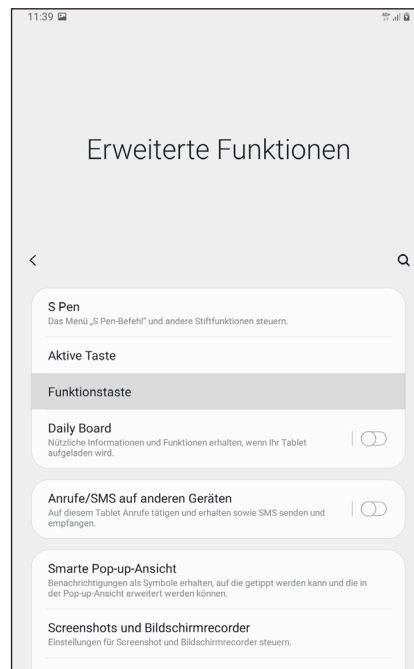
11:39

Erweiterte Funktionen

S Pen
Das Menü „S Pen-Befehl“ und andere Stiftfunktionen steuern.

Aktive Taste

Funktionstaste

Daily Board
Nützliche Informationen und Funktionen erhalten, wenn Ihr Tablet aufgeladen wird.

Anrufe/SMS auf anderen Geräten
Auf diesem Tablet Anrufe tätigen und erhalten sowie SMS senden und empfangen.

Smarte Pop-up-Ansicht
Benachrichtigungen als Symbole erhalten, auf die getippt werden kann und die in der Pop-up-Ansicht erweitert werden können.

Screenshots und Bildschirmrecorder
Einstellungen für Screenshot und Bildschirmrecorder steuern.